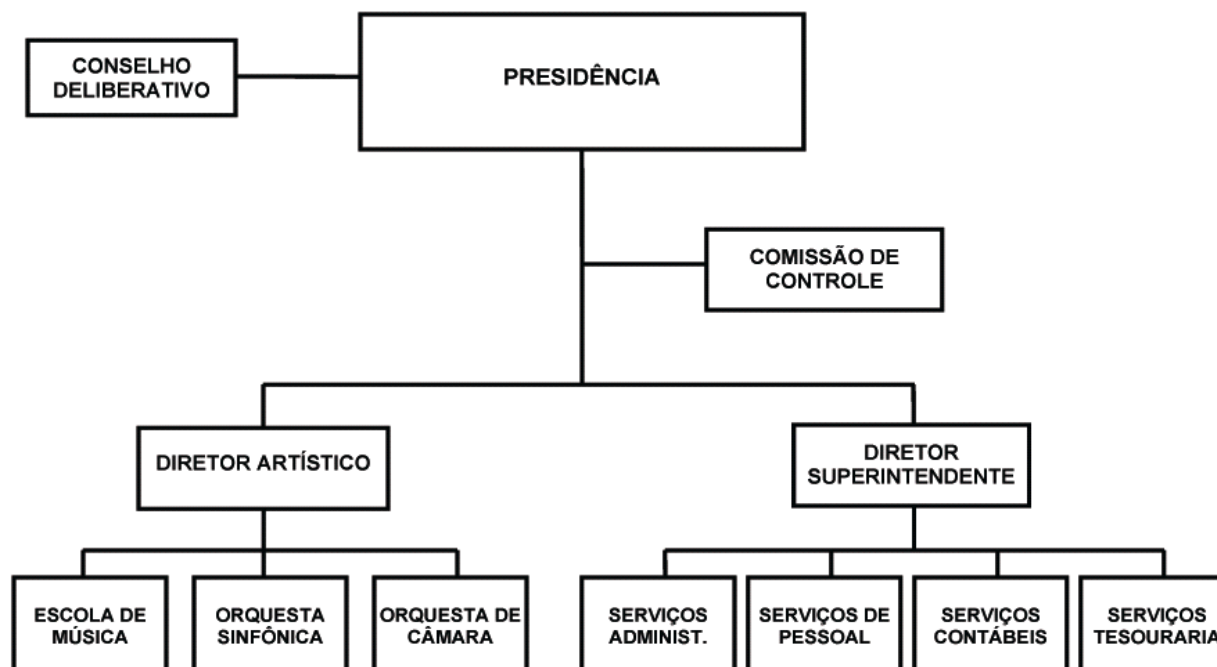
CONSELHO DELIBERATIVO

PRESIDÊNCIA

COMISSÃO DE CONTROLE

DIRETOR ARTÍSTICO

DIRETOR SUPERINTENDENTE

ESCOLA DE MÚSICA

ORQUESTA SINFÔNICA

ORQUESTA DE CÂMARA

SERVIÇOS ADMINIST.

SERVIÇOS DE PESSOAL

SERVIÇOS CONTÁBEIS

SERVIÇOS TESOURARIA